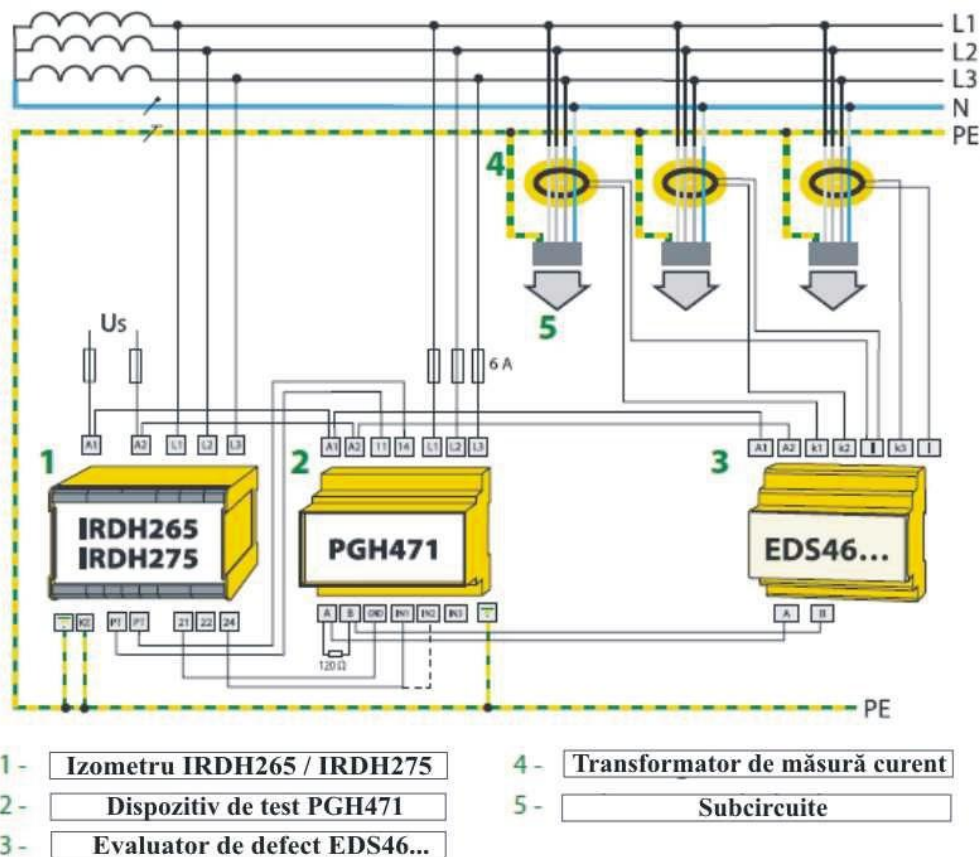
L1
L2
L3
N
PE

4

5

Us

6 A

A1 A2 L1 L2 L3
A1 A2 T1 T4 L1 L2 L3
A1 A2 k1 k2 I k3 I

1
IRDH265
IRDH275

2
PGH471

3
EDS46...

KE PT PT 21 22 24
A B GND IN1 IN2 IN3
120 Ω
A B

PE

1 - Izometru IRDH265 / IRDH275
2 - Dispozitiv de test PGH471
3 - Evaluator de defect EDS46...
4 - Transformator de măsură curent
5 - Subcircuite